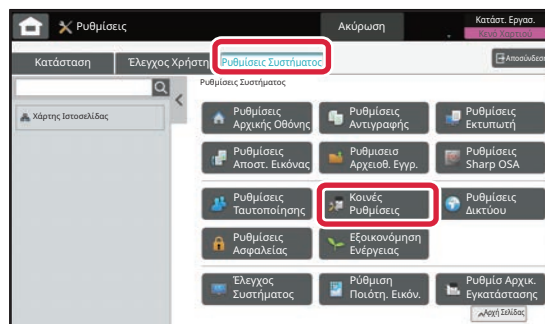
Ρυθμίσεις
Ακύρωση
Κατάστ. Εργασ.
Κενό Χαρτιού

Κατάσταση
Έλεγχος Χρήστη
Ρυθμίσεις Συστήματος
Αποσύνδεση

Χάρτης Ιστοσελίδας

Ρυθμίσεις Συστήματος

Ρυθμίσεις Αρχικής Οθόνης
Ρυθμίσεις Αντιγραφής
Ρυθμίσεις Εκτυπωτή
Ρυθμίσεις Αποστ. Εικόνας
Ρυθμισεις Αρχειοθ. Εγγρ.
Ρυθμίσεις Sharp OSA
Ρυθμίσεις Ταυτοποίησης
Κοινές Ρυθμίσεις
Ρυθμίσεις Δικτύου
Ρυθμίσεις Ασφαλείας
Εξοικονόμηση Ενέργειας
Έλεγχος Συστήματος
Ρύθμιση Ποιότη. Εικόν.
Ρυθμίσ Αρχικ. Εγκατάστασης
Αρχή Σελίδας